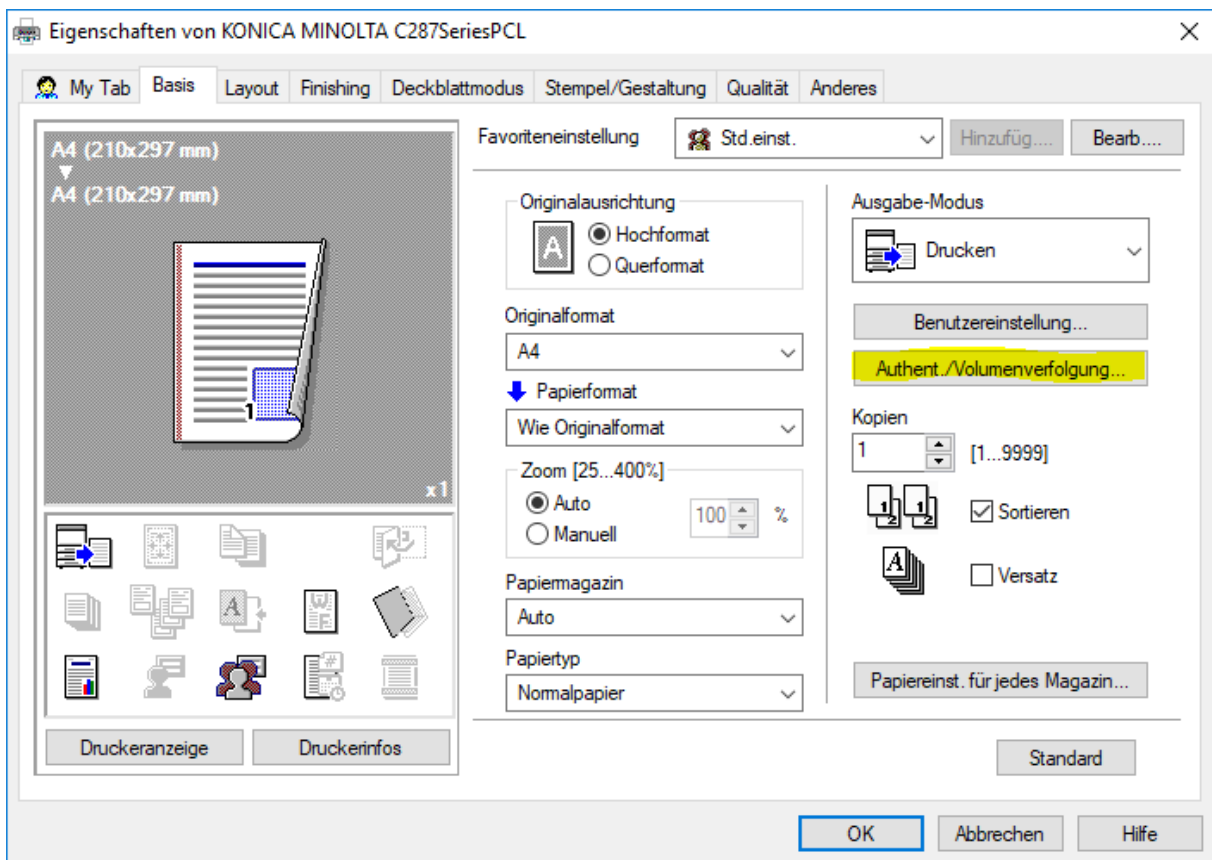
Eigenschaften von KONICA MINOLTA C287SeriesPCL

My Tab | Basis | Layout | Finishing | Deckblattmodus | Stempel/Gestaltung | Qualität | Anderes

A4 (210x297 mm)
A4 (210x297 mm)

1

x1

Druckeranzeige
Druckerinfos

Favoriteneinstellung
Std.einst.
Hinzufüg....
Bearb....

Originalausrichtung
Hochformat
Querformat

Originalformat
A4

Papierformat
Wie Originalformat

Zoom [25...400%]
Auto
Manuell
100 %

Papiermagazin
Auto

Papiertyp
Normalpapier

Ausgabe-Modus
Drucken

Benutzereinstellung...
Authent./Volumenverfolgung...

Kopien
1
[1...9999]

Sortieren
Versatz

Papiereinst. für jedes Magazin...

Standard

OK
Abbrechen
Hilfe